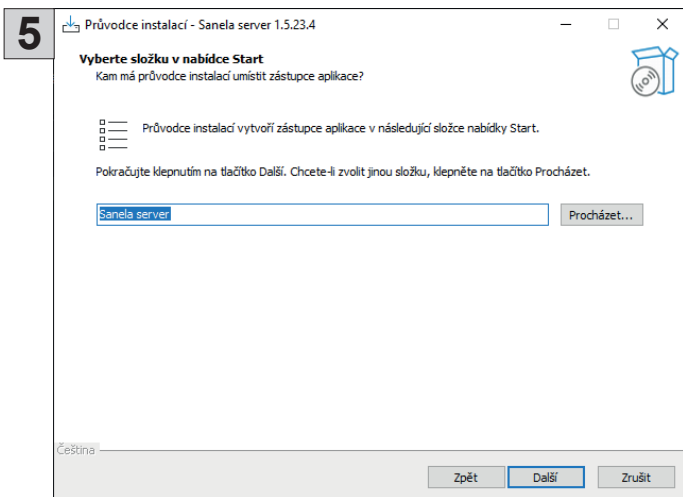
5

Průvodce instalací - Sanela server 1.5.23.4

Vyberte složku v nabídce Start

Kam má průvodce instalací umístit zástupce aplikace?

Průvodce instalací vytvoří zástupce aplikace v následující složce nabídky Start.

Pokračujte klepnutím na tlačítko Další. Chcete-li zvolit jinou složku, klepněte na tlačítko Procházet.

Sanela server

Procházet...

Čeština

Zpět

Další

Zrušit